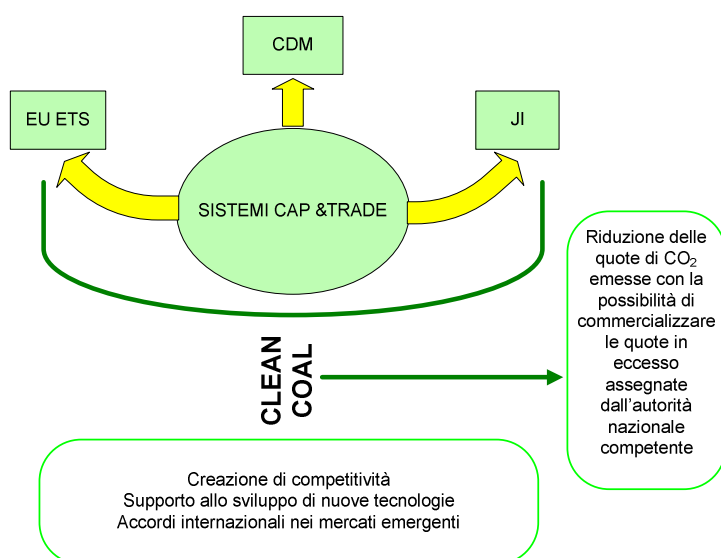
CDM

EU ETS

JI

SISTEMI CAP &TRADE

Riduzione delle quote di $CO_2$ emesse con la possibilità di commercializzare le quote in eccesso assegnate dall'autorità nazionale competente

CLEAN COAL

Creazione di competitività
Supporto allo sviluppo di nuove tecnologie
Accordi internazionali nei mercati emergenti